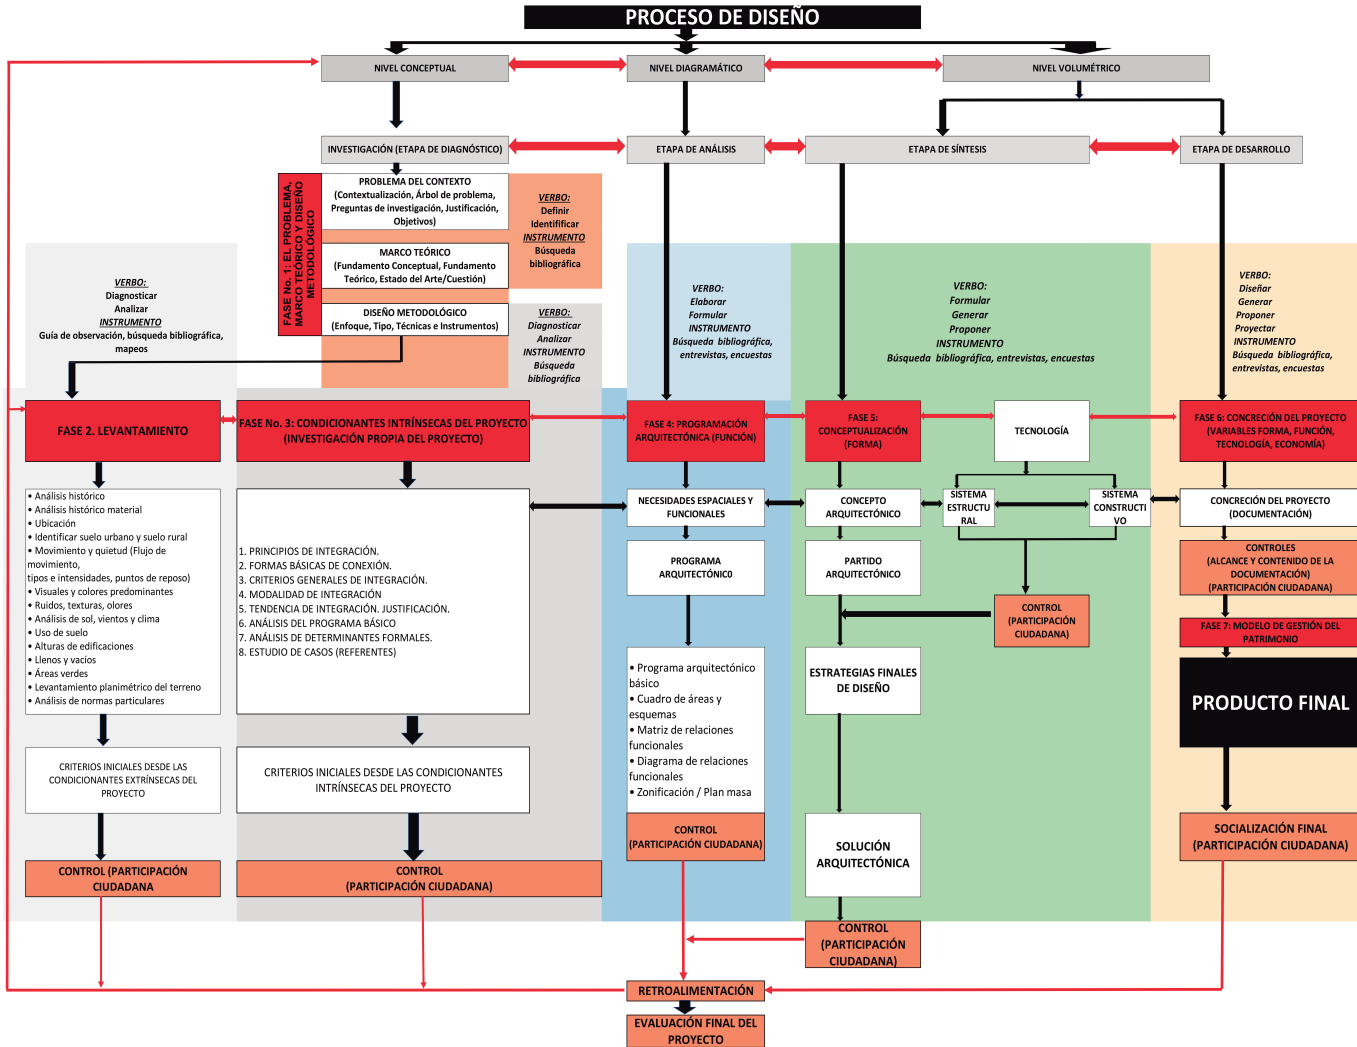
PROCESO DE DISEÑO

NIVEL CONCEPTUAL

NIVEL DIAGRAMÁTICO

NIVEL VOLUMÉTRICO

INVESTIGACIÓN (ETAPA DE DIAGNÓSTICO)

ETAPA DE ANÁLISIS

ETAPA DE SÍNTESIS

ETAPA DE DESARROLLO

FASE No. 1: EL PROBLEMA, MARCO TEÓRICO Y DISEÑO METODOLÓGICO

PROBLEMA DEL CONTEXTO (Contextualización, Árbol de problema, Preguntas de investigación, Justificación, Objetivos)

VERBO: Definir Identificar INSTRUMENTO Búsqueda bibliografica

MARCO TEÓRICO (Fundamento Conceptual, Fundamento Teórico, Estado del Arte/Cuestión)

DISEÑO METODOLÓGICO (Enfoque, Tipo, Técnicas e Instrumentos)

VERBO: Diagnosticar Analizar INSTRUMENTO Búsqueda bibliografica

VERBO: Diagnosticar Analizar INSTRUMENTO Guía de observación, búsqueda bibliográfica, mapeos

VERBO: Elaborar Formular INSTRUMENTO Búsqueda bibliográfica, entrevistas, encuestas

VERBO: Formular Generar Proponer INSTRUMENTO Búsqueda bibliográfica, entrevistas, encuestas

VERBO: Diseñar Generar Proponer Proyectar INSTRUMENTO Búsqueda bibliográfica, entrevistas, encuestas

FASE 2. LEVANTAMIENTO

FASE No. 3: CONDICIONANTES INTRÍNSECAS DEL PROYECTO (INVESTIGACIÓN PROPIA DEL PROYECTO)

FASE 4: PROGRAMACIÓN ARQUITECTÓNICA (FUNCIÓN)

FASE 5: CONCEPTUALIZACIÓN (FORMA)

TECNOLOGÍA

FASE 6: CONCRECIÓN DEL PROYECTO (VARIABLES FORMA, FUNCIÓN, TECNOLOGÍA, ECONOMÍA)

• Análisis histórico
• Análisis histórico material
• Ubicación
• Identificar suelo urbano y suelo rural
• Movimiento y quietud (Flujo de movimiento, tipos e intensidades, puntos de reposo)
• Visuales y colores predominantes
• Ruidos, texturas, olores
• Análisis de sol, vientos y clima
• Uso de suelo
• Alturas de edificaciones
• Llenos y vacíos
• Áreas verdes
• Levantamiento planimétrico del terreno
• Análisis de normas particulares

1. PRINCIPIOS DE INTEGRACIÓN.
2. FORMAS BÁSICAS DE CONEXIÓN.
3. CRITERIOS GENERALES DE INTEGRACIÓN.
4. MODALIDAD DE INTEGRACIÓN
5. TENDENCIA DE INTEGRACIÓN. JUSTIFICACIÓN.
6. ANÁLISIS DEL PROGRAMA BÁSICO
7. ANÁLISIS DE DETERMINANTES FORMALES.
8. ESTUDIO DE CASOS (REFERENTES)

NECESIDADES ESPACIALES Y FUNCIONALES

CONCEPTO ARQUITECTÓNICO

SISTEMA ESTRUCTURAL

SISTEMA CONSTRUCTIVO

CONCRECIÓN DEL PROYECTO (DOCUMENTACIÓN)

PROGRAMA ARQUITECTÓNICO

PARTIDO ARQUITECTÓNICO

CONTROLES (ALCANCE Y CONTENIDO DE LA DOCUMENTACIÓN) (PARTICIPACIÓN CIUDADANA)

CONTROL (PARTICIPACIÓN CIUDADANA)

FASE 7: MODELO DE GESTIÓN DEL PATRIMONIO

PRODUCTO FINAL

• Programa arquitectónico básico
• Cuadro de áreas y esquemas
• Matriz de relaciones funcionales
• Diagrama de relaciones funcionales
• Zonificación / Plan masa

ESTRATEGIAS FINALES DE DISEÑO

CRITERIOS INICIALES DESDE LAS CONDICIONANTES EXTRÍNSECAS DEL PROYECTO

CRITERIOS INICIALES DESDE LAS CONDICIONANTES INTRÍNSECAS DEL PROYECTO

CONTROL (PARTICIPACIÓN CIUDADANA)

SOLUCIÓN ARQUITECTÓNICA

SOCIALIZACIÓN FINAL (PARTICIPACIÓN CIUDADANA)

CONTROL (PARTICIPACIÓN CIUDADANA

CONTROL (PARTICIPACIÓN CIUDADANA)

CONTROL (PARTICIPACIÓN CIUDADANA)

RETROALIMENTACIÓN

EVALUACIÓN FINAL DEL PROYECTO